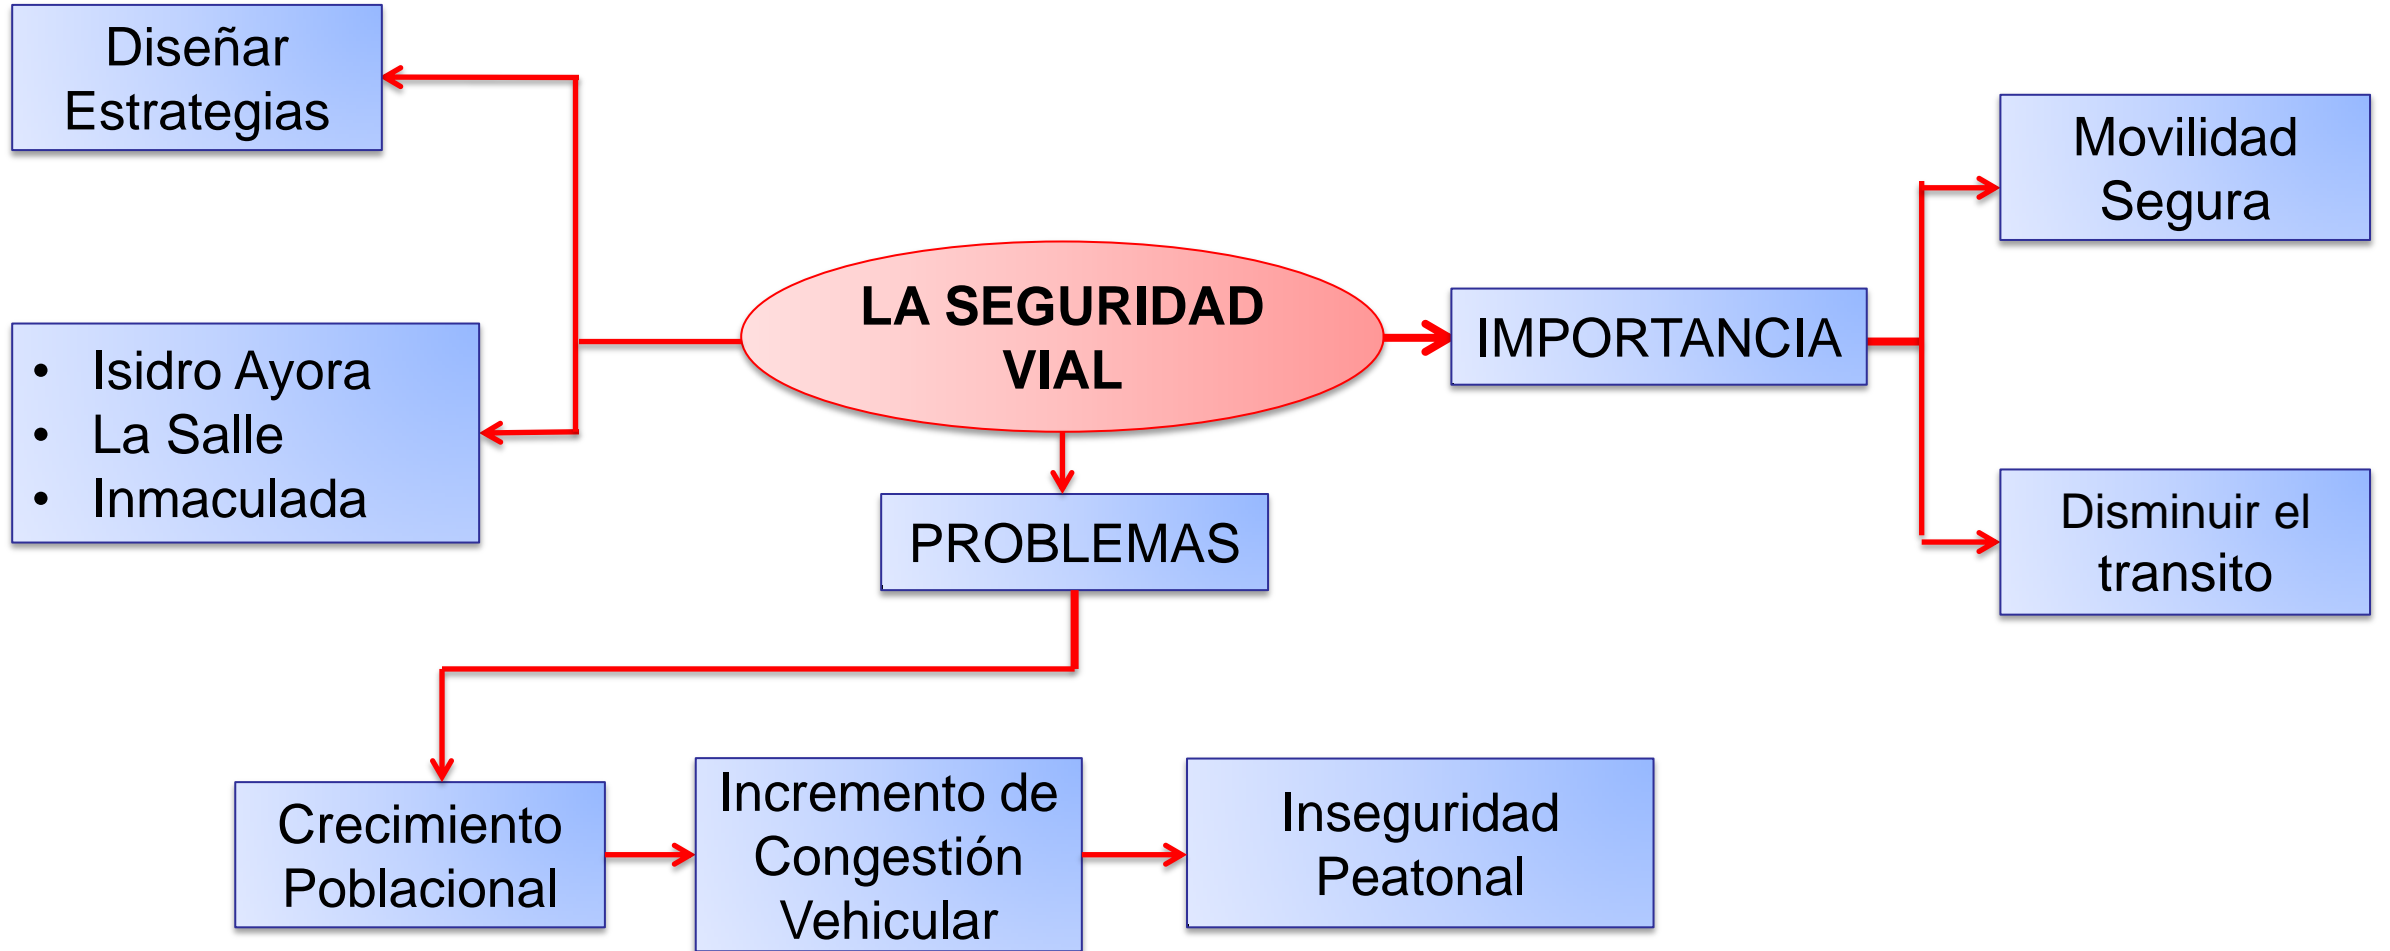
Diseñar Estrategias

- Isidro Ayora
- La Salle
- Inmaculada

LA SEGURIDAD VIAL

IMPORTANCIA

Movilidad Segura

Disminuir el transito

PROBLEMAS

Crecimiento Poblacional

Incremento de Congestión Vehicular

Inseguridad Peatonal